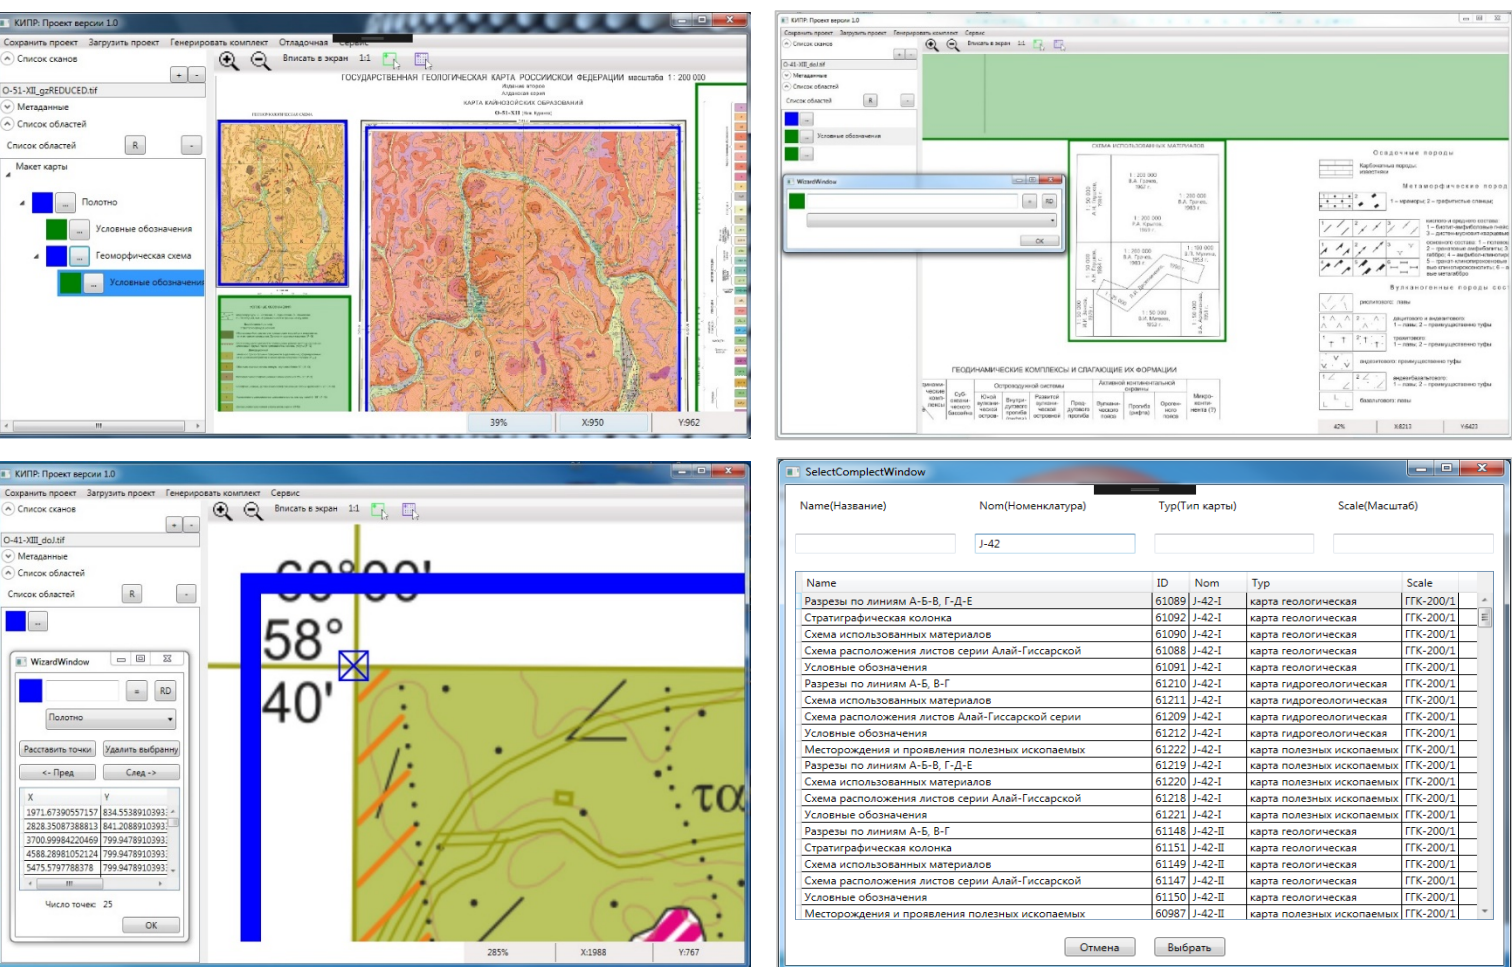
КИПР: Проект версии 1.0

Сохранить проект Загрузить проект Генерировать комплект Отладочная Сервис

Список сканов

O-51-XII_gzREDUCED.tif

Метаданные

Список областей

Список областей R

Макет карты

Полотно

Условные обозначения

Геоморфическая схема

Условные обозначения

Вписать в экран 1:1

ГОСУДАРСТВЕННАЯ ГЕОЛОГИЧЕСКАЯ КАРТА РОССИЙСКОЙ ФЕДЕРАЦИИ масштаба 1 : 200 000

КАРТА КАЙНОЗОЙСКИХ ОБРАЗОВАНИЙ

O-51-XII

39% X:950 Y:962

КИПР: Проект версии 1.0

Сохранить проект Загрузить проект Генерировать комплект Сервис

Список сканов

O-41-XIII_doJ.tif

Метаданные

Список областей

Список областей R

Условные обозначения

WizardWindow

RD

OK

Вписать в экран 1:1

СХЕМА ИСПОЛЬЗОВАННЫХ МАТЕРИАЛОВ

Осадочные породы

Метаморфические породы

Вулканогенные породы

ГЕОДИНАМИЧЕСКИЕ КОМПЛЕКСЫ И СЛАГАЮЩИЕ ИХ ФОРМАЦИИ

42% X:6213 Y:6423

КИПР: Проект версии 1.0

Сохранить проект Загрузить проект Генерировать комплект Сервис

Список сканов

O-41-XIII_doJ.tif

Метаданные

Список областей

Список областей R

WizardWindow

RD

Полотно

Расставить точки Удалить выбранну

<- Пред След ->

| X | Y |
|---|---|
| 1971.67390557157 | 834.5538910393 |
| 2828.35087388813 | 841.2088910393 |
| 3700.99984220469 | 799.9478910393 |
| 4588.28981052124 | 799.9478910393 |
| 5475.5797788378 | 799.9478910393 |

Число точек: 25

OK

Вписать в экран 1:1

60°00'

58°

40'

285% X:1988 Y:767

SelectComplectWindow

Name(Название) Nom(Номенклатура) Typ(Тип карты) Scale(Масштаб)

J-42

| Name | ID | Nom | Typ | Scale |
|---|---|---|---|---|
| Разрезы по линиям А-Б-В, Г-Д-Е | 61089 | J-42-I | карта геологическая | ГГК-200/1 |
| Стратиграфическая колонка | 61092 | J-42-I | карта геологическая | ГГК-200/1 |
| Схема использованных материалов | 61090 | J-42-I | карта геологическая | ГГК-200/1 |
| Схема расположения листов серии Алай-Гиссарской | 61088 | J-42-I | карта геологическая | ГГК-200/1 |
| Условные обозначения | 61091 | J-42-I | карта геологическая | ГГК-200/1 |
| Разрезы по линиям А-Б, В-Г | 61210 | J-42-I | карта гидрогеологическая | ГГК-200/1 |
| Схема использованных материалов | 61211 | J-42-I | карта гидрогеологическая | ГГК-200/1 |
| Схема расположения листов Алай-Гиссарской серии | 61209 | J-42-I | карта гидрогеологическая | ГГК-200/1 |
| Условные обозначения | 61212 | J-42-I | карта гидрогеологическая | ГГК-200/1 |
| Месторождения и проявления полезных ископаемых | 61222 | J-42-I | карта полезных ископаемых | ГГК-200/1 |
| Разрезы по линиям А-Б-В, Г-Д-Е | 61219 | J-42-I | карта полезных ископаемых | ГГК-200/1 |
| Схема использованных материалов | 61220 | J-42-I | карта полезных ископаемых | ГГК-200/1 |
| Схема расположения листов серии Алай-Гиссарской | 61218 | J-42-I | карта полезных ископаемых | ГГК-200/1 |
| Условные обозначения | 61221 | J-42-I | карта полезных ископаемых | ГГК-200/1 |
| Разрезы по линиям А-Б, В-Г | 61148 | J-42-II | карта геологическая | ГГК-200/1 |
| Стратиграфическая колонка | 61151 | J-42-II | карта геологическая | ГГК-200/1 |
| Схема использованных материалов | 61149 | J-42-II | карта геологическая | ГГК-200/1 |
| Схема расположения листов серии Алай-Гиссарской | 61147 | J-42-II | карта геологическая | ГГК-200/1 |
| Условные обозначения | 61150 | J-42-II | карта геологическая | ГГК-200/1 |
| Месторождения и проявления полезных ископаемых | 60987 | J-42-II | карта полезных ископаемых | ГГК-200/1 |

Отмена Выбрать